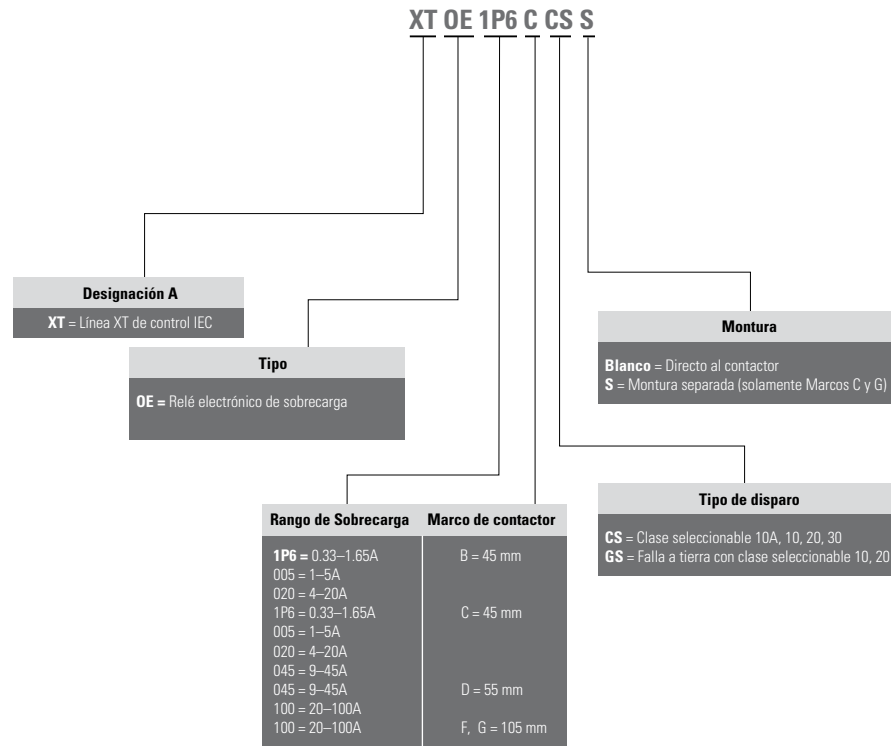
XT OE 1P6 C CS S

Designación A

XT = Línea XT de control IEC

Tipo

OE = Relé electrónico de sobrecarga

| Rango de Sobrecarga | Marco de contactor |
|---|---|
| 1P6 = 0.33–1.65A | B = 45 mm |
| 005 = 1–5A | |
| 020 = 4–20A | |
| 1P6 = 0.33–1.65A | C = 45 mm |
| 005 = 1–5A | |
| 020 = 4–20A | |
| 045 = 9–45A | |
| 045 = 9–45A | D = 55 mm |
| 100 = 20–100A | |
| 100 = 20–100A | F, G = 105 mm |

Montura

Blanco = Directo al contactor
S = Montura separada (solamente Marcos C y G)

Tipo de disparo

CS = Clase seleccionable 10A, 10, 20, 30
GS = Falla a tierra con clase seleccionable 10, 20